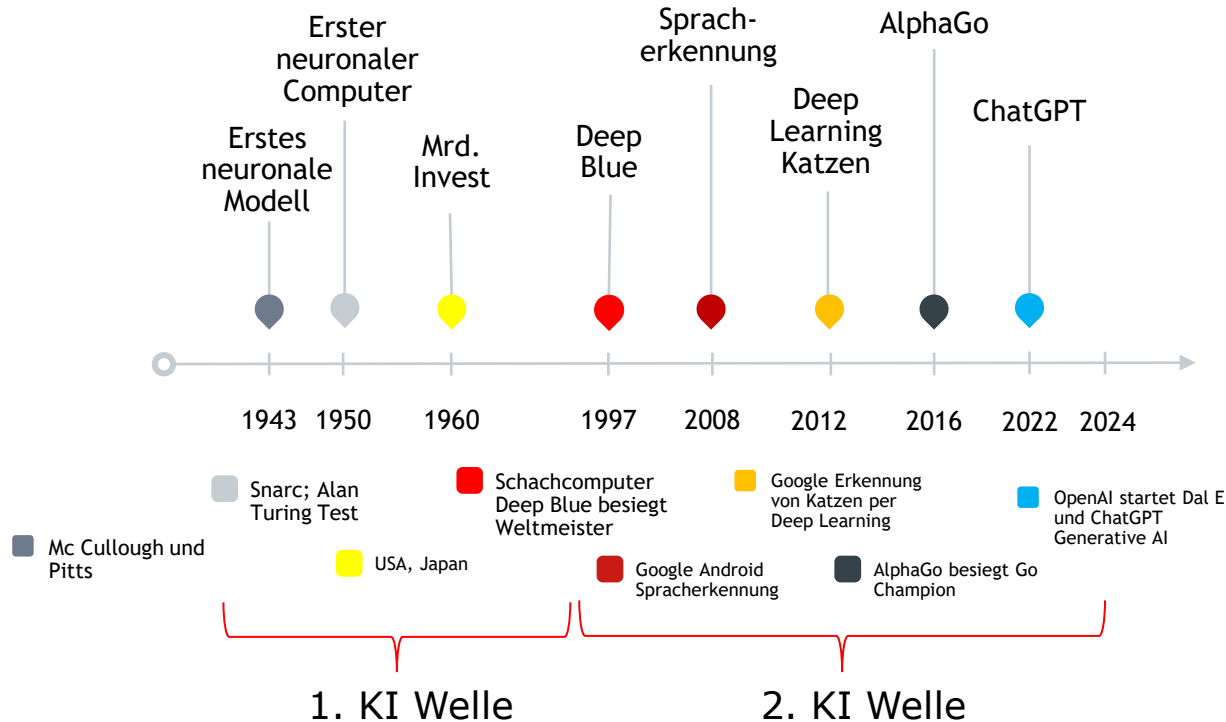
Erstes neuronale Modell

Erster neuronaler Computer

Mrd. Invest

Deep Blue

Sprach-erkennung

Deep Learning Katzen

AlphaGo

ChatGPT

1943 1950 1960 1997 2008 2012 2016 2022 2024

Mc Cullough und Pitts

Snarc; Alan Turing Test

USA, Japan

Schachcomputer Deep Blue besiegt Weltmeister

Google Android Spracherkennung

Google Erkennung von Katzen per Deep Learning

AlphaGo besiegt Go Champion

OpenAI startet Dal E und ChatGPT Generative AI

1. KI Welle

2. KI Welle